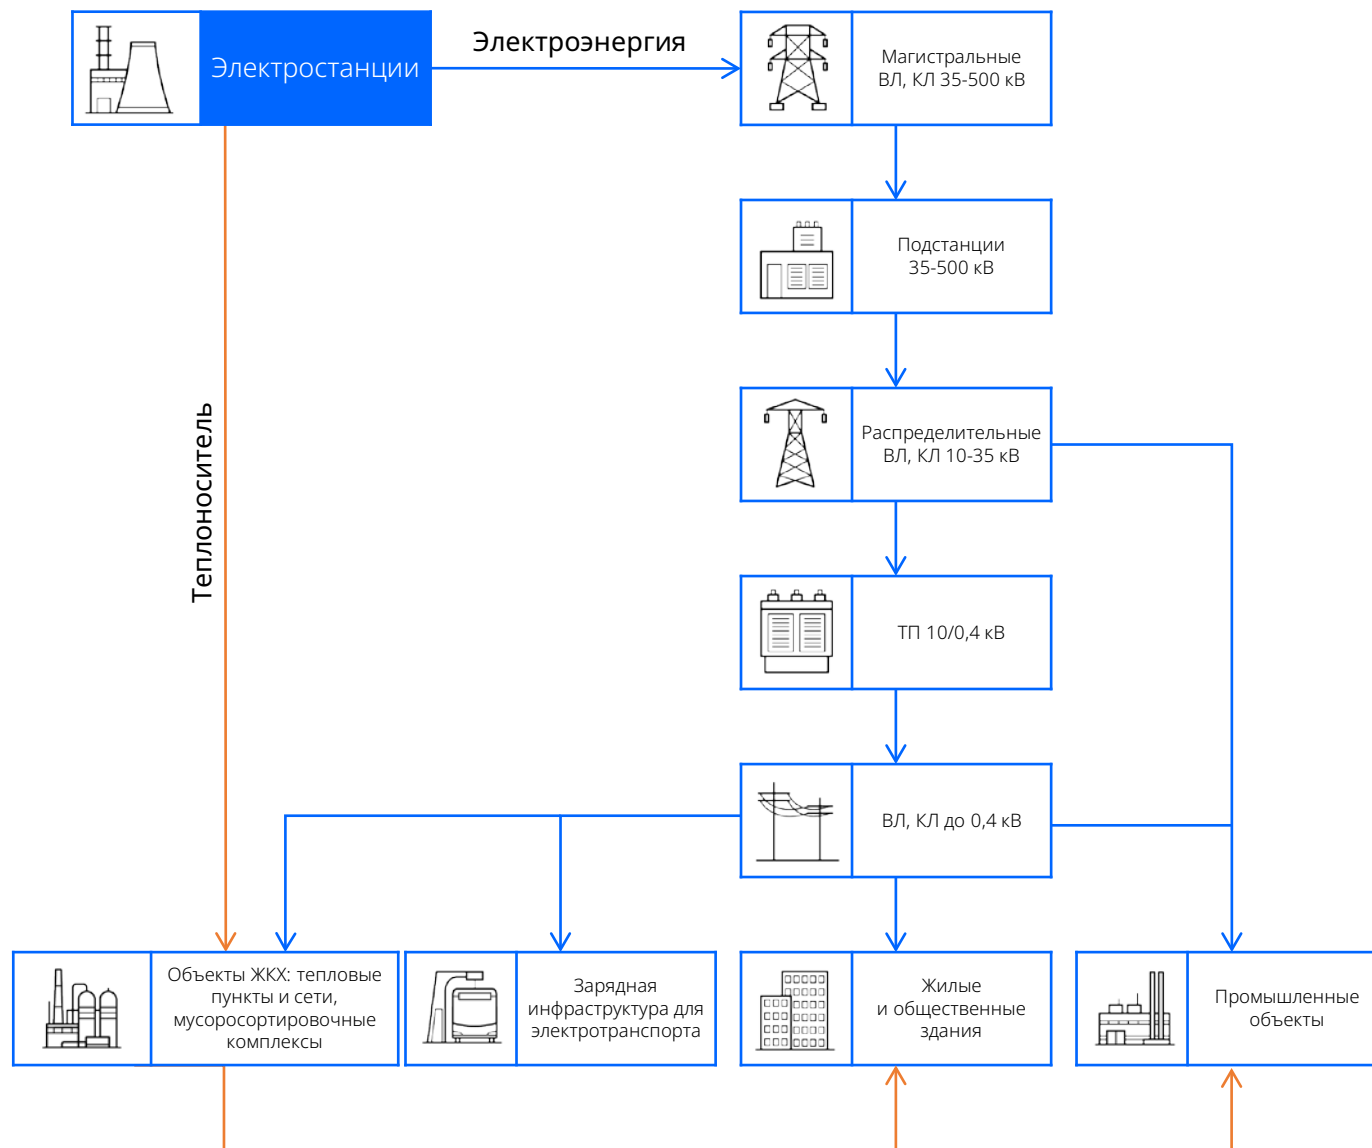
Электростанции

Электроэнергия

Магистральные ВЛ, КЛ 35-500 кВ

Подстанции 35-500 кВ

Распределительные ВЛ, КЛ 10-35 кВ

ТП 10/0,4 кВ

ВЛ, КЛ до 0,4 кВ

Теплоноситель

Объекты ЖКХ: тепловые пункты и сети, мусоросортировочные комплексы

Зарядная инфраструктура для электротранспорта

Жилые и общественные здания

Промышленные объекты